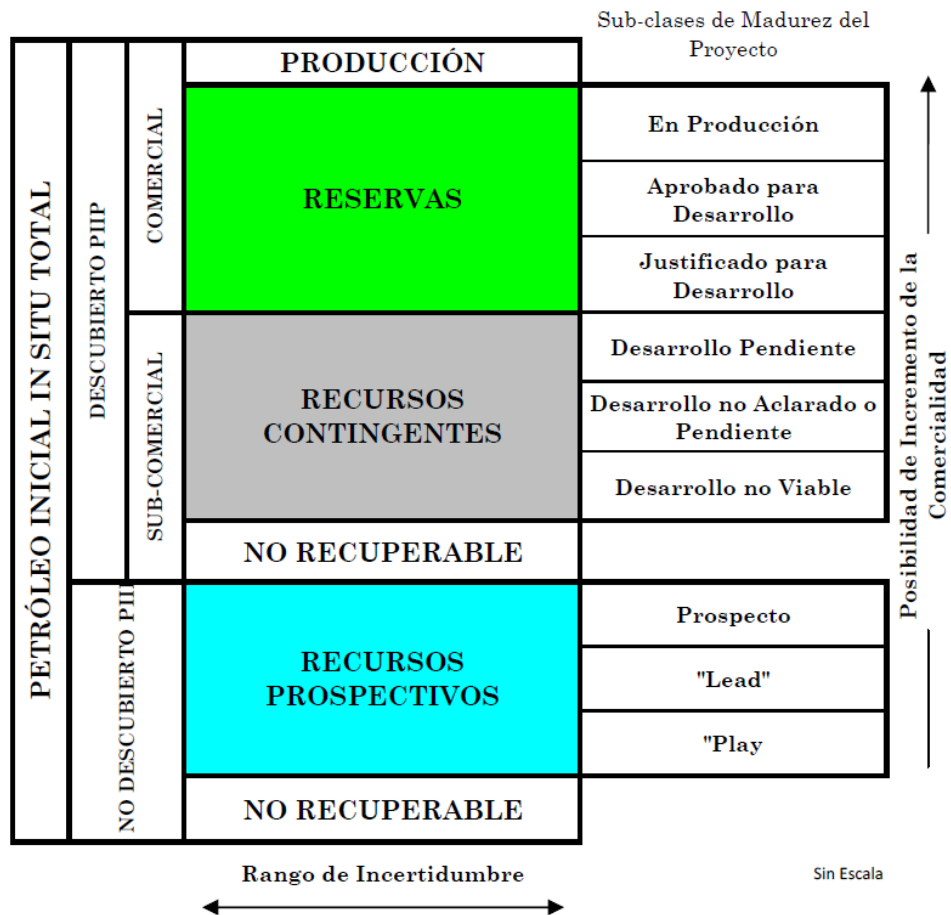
Sub-clases de Madurez del Proyecto

PETRÓLEO INICIAL IN SITU TOTAL

DESCUBIERTO PIIP

COMERCIAL

PRODUCCIÓN

RESERVAS

En Producción

Aprobado para Desarrollo

Justificado para Desarrollo

SUB-COMERCIAL

RECURSOS CONTINGENTES

Desarrollo Pendiente

Desarrollo no Aclarado o Pendiente

Desarrollo no Viable

NO RECUPERABLE

NO DESCUBIERTO PIIP

RECURSOS PROSPECTIVOS

Prospecto

"Lead"

"Play

NO RECUPERABLE

Posibilidad de Incremento de la Comercialidad

Rango de Incertidumbre

Sin Escala